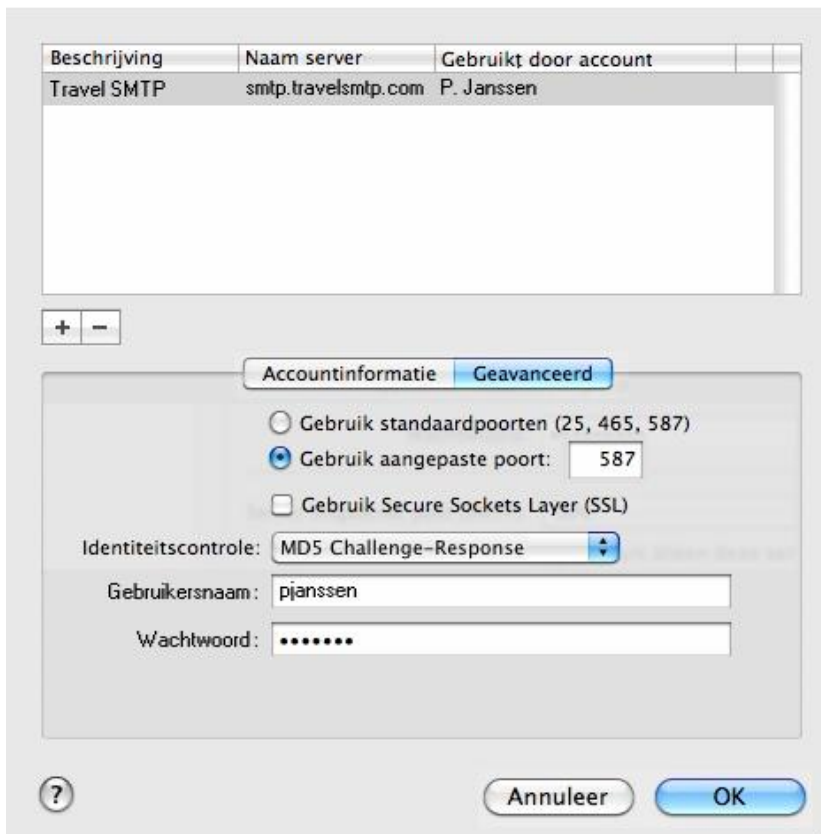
| Beschrijving | Naam server | Gebruikt door account |
|---|---|---|
| Travel SMTP | smtp.travelsmtp.com | P. Janssen |

+ −

Accountinformatie Geavanceerd

Gebruik standaardpoorten (25, 465, 587)

Gebruik aangepaste poort: 587

Gebruik Secure Sockets Layer (SSL)

Identiteitscontrole: MD5 Challenge-Response

Gebruikersnaam: pjanssen

Wachtwoord: •••••••

?

Annuleer OK